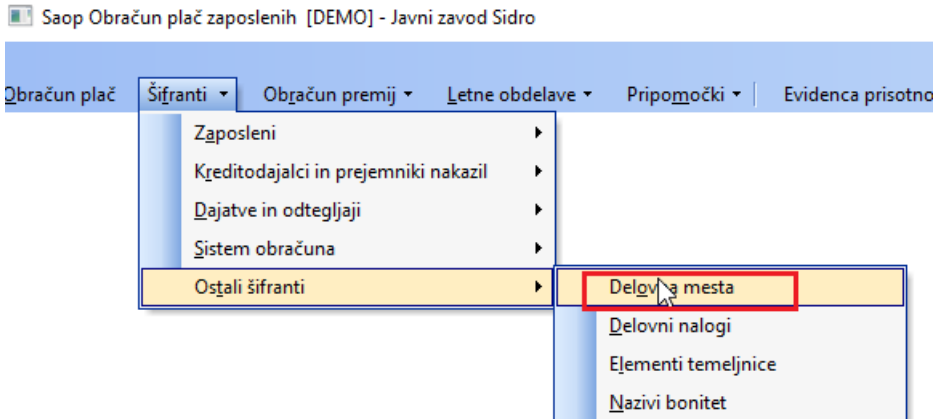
Saop Obračun plač zaposlenih [DEMO] - Javni zavod Sidro

Obračun plač
Šifranti
Obračun premij
Letne obdelave
Pripomočki
Evidenca prisotno

Zaposleni
Kreditodajalci in prejemniki nakazil
Dajatve in odtegljaji
Sistem obračuna
Ostali šifranti

Delovna mesta
Delovni nalogi
Elementi temeljnice
Nazivi bonitet